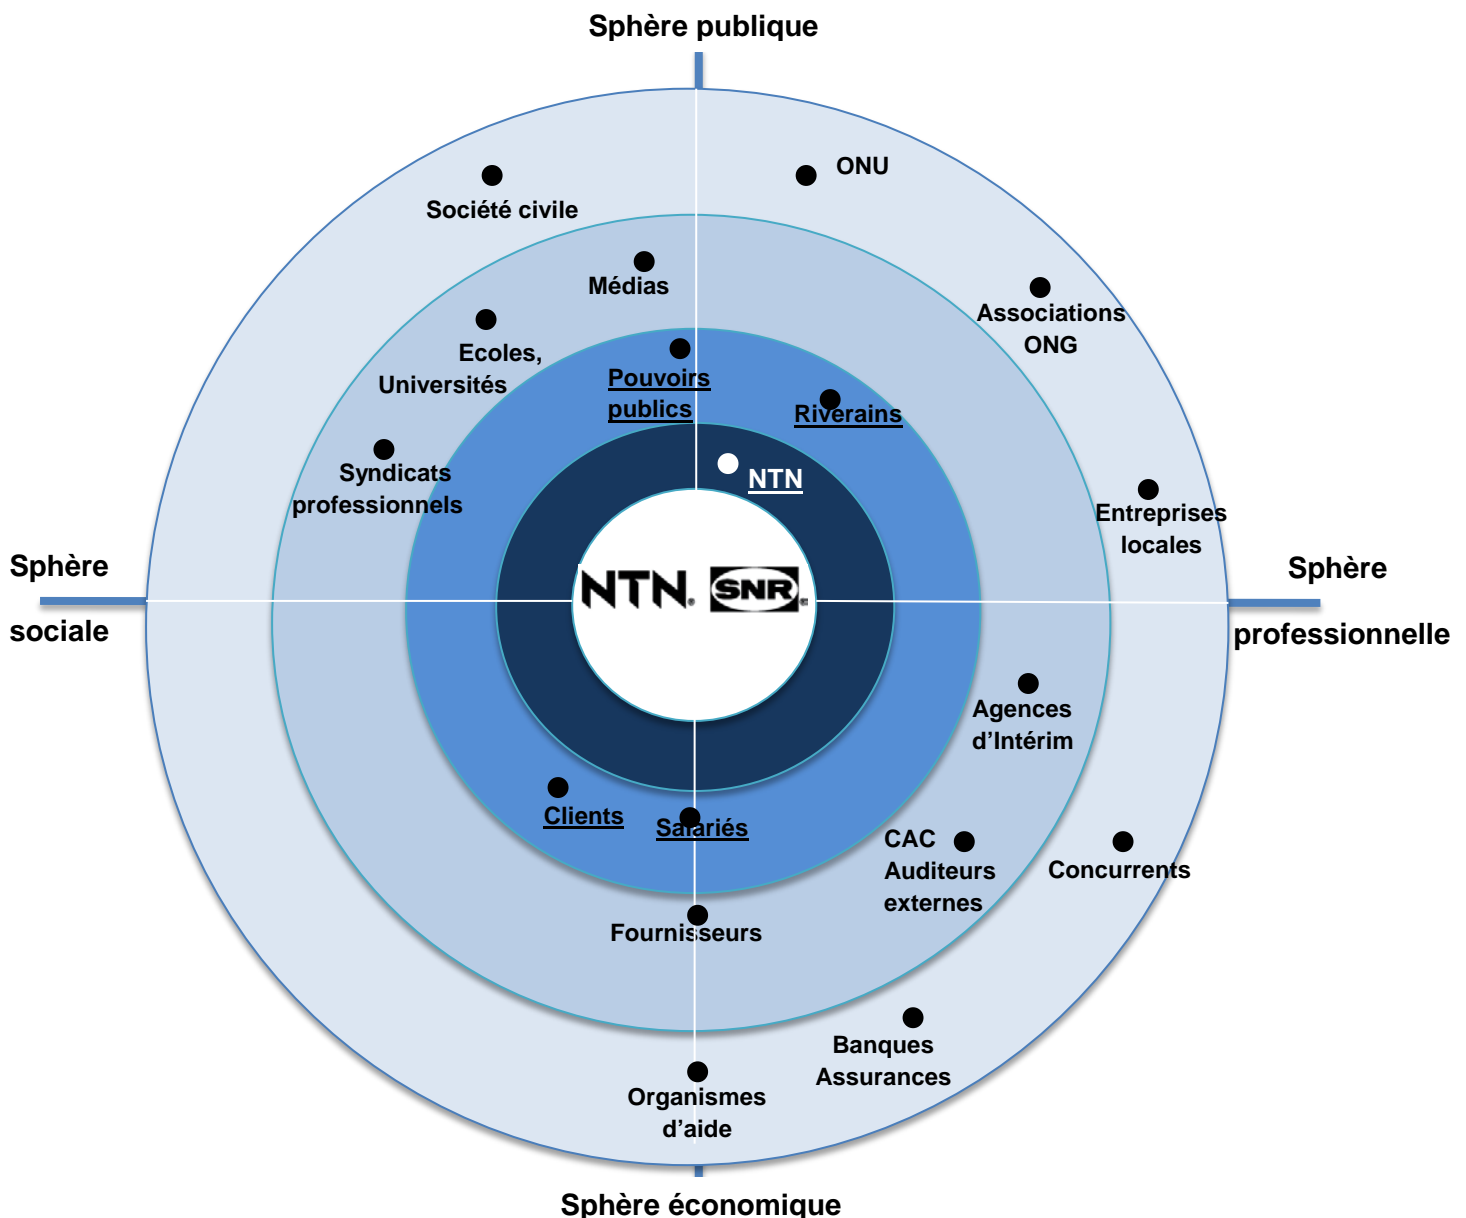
Sphère publique

Société civile

ONU

Médias

Associations ONG

Ecoles, Universités

Pouvoirs publics

Riverains

Syndicats professionnels

NTN

Entreprises locales

Sphère sociale

NTN SNR

Sphère professionnelle

Agences d'Intérim

Clients

Salariés

CAC Auditeurs externes

Concurrents

Fournisseurs

Banques Assurances

Organismes d'aide

Sphère économique